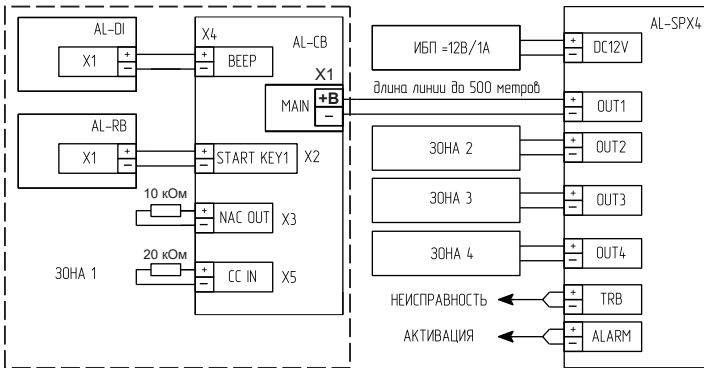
AL-DI
X1
+
−
X4
AL-CB
+
−
BEEP
X1
MAIN
+B
−
AL-RB
X1
+
−
+
−
START KEY1
X2
10 кОм
+
−
NAC OUT
X3
20 кОм
+
−
CC IN
X5
ЗОНА 1
ИБП =12В/1А
+
−
DC12V
AL-SPX4
длина линии до 500 метров
+
−
OUT1
ЗОНА 2
+
−
OUT2
ЗОНА 3
+
−
OUT3
ЗОНА 4
+
−
OUT4
НЕИСПРАВНОСТЬ
+
−
TRB
АКТИВАЦИЯ
+
−
ALARM